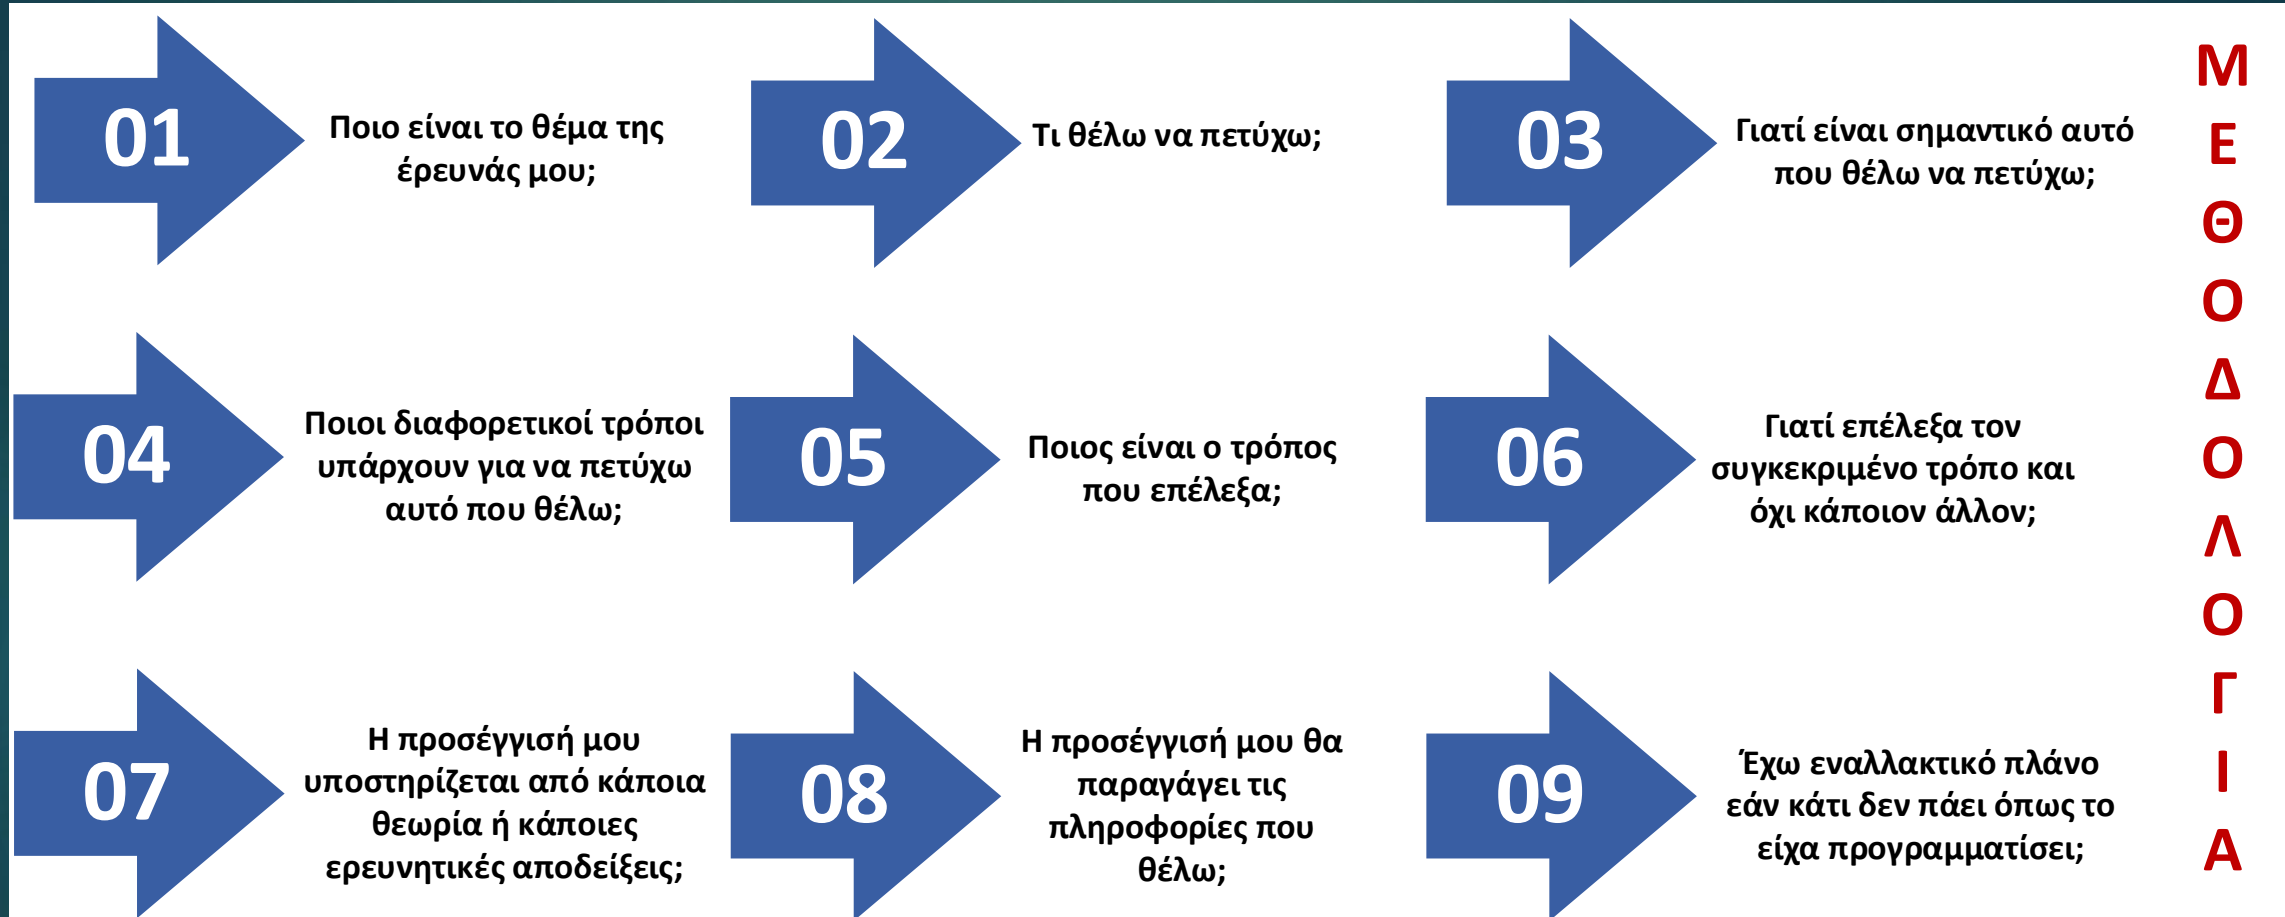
01
Ποιο είναι το θέμα της έρευνάς μου;

02
Τι θέλω να πετύχω;

03
Γιατί είναι σημαντικό αυτό που θέλω να πετύχω;

04
Ποιοι διαφορετικοί τρόποι υπάρχουν για να πετύχω αυτό που θέλω;

05
Ποιος είναι ο τρόπος που επέλεξα;

06
Γιατί επέλεξα τον συγκεκριμένο τρόπο και όχι κάποιον άλλον;

07
Η προσέγγισή μου υποστηρίζεται από κάποια θεωρία ή κάποιες ερευνητικές αποδείξεις;

08
Η προσέγγισή μου θα παραγάγει τις πληροφορίες που θέλω;

09
Έχω εναλλακτικό πλάνο εάν κάτι δεν πάει όπως το είχα προγραμματίσει;

Μ
Ε
Θ
Ο
Δ
Ο
Λ
Ο
Γ
Ι
Α